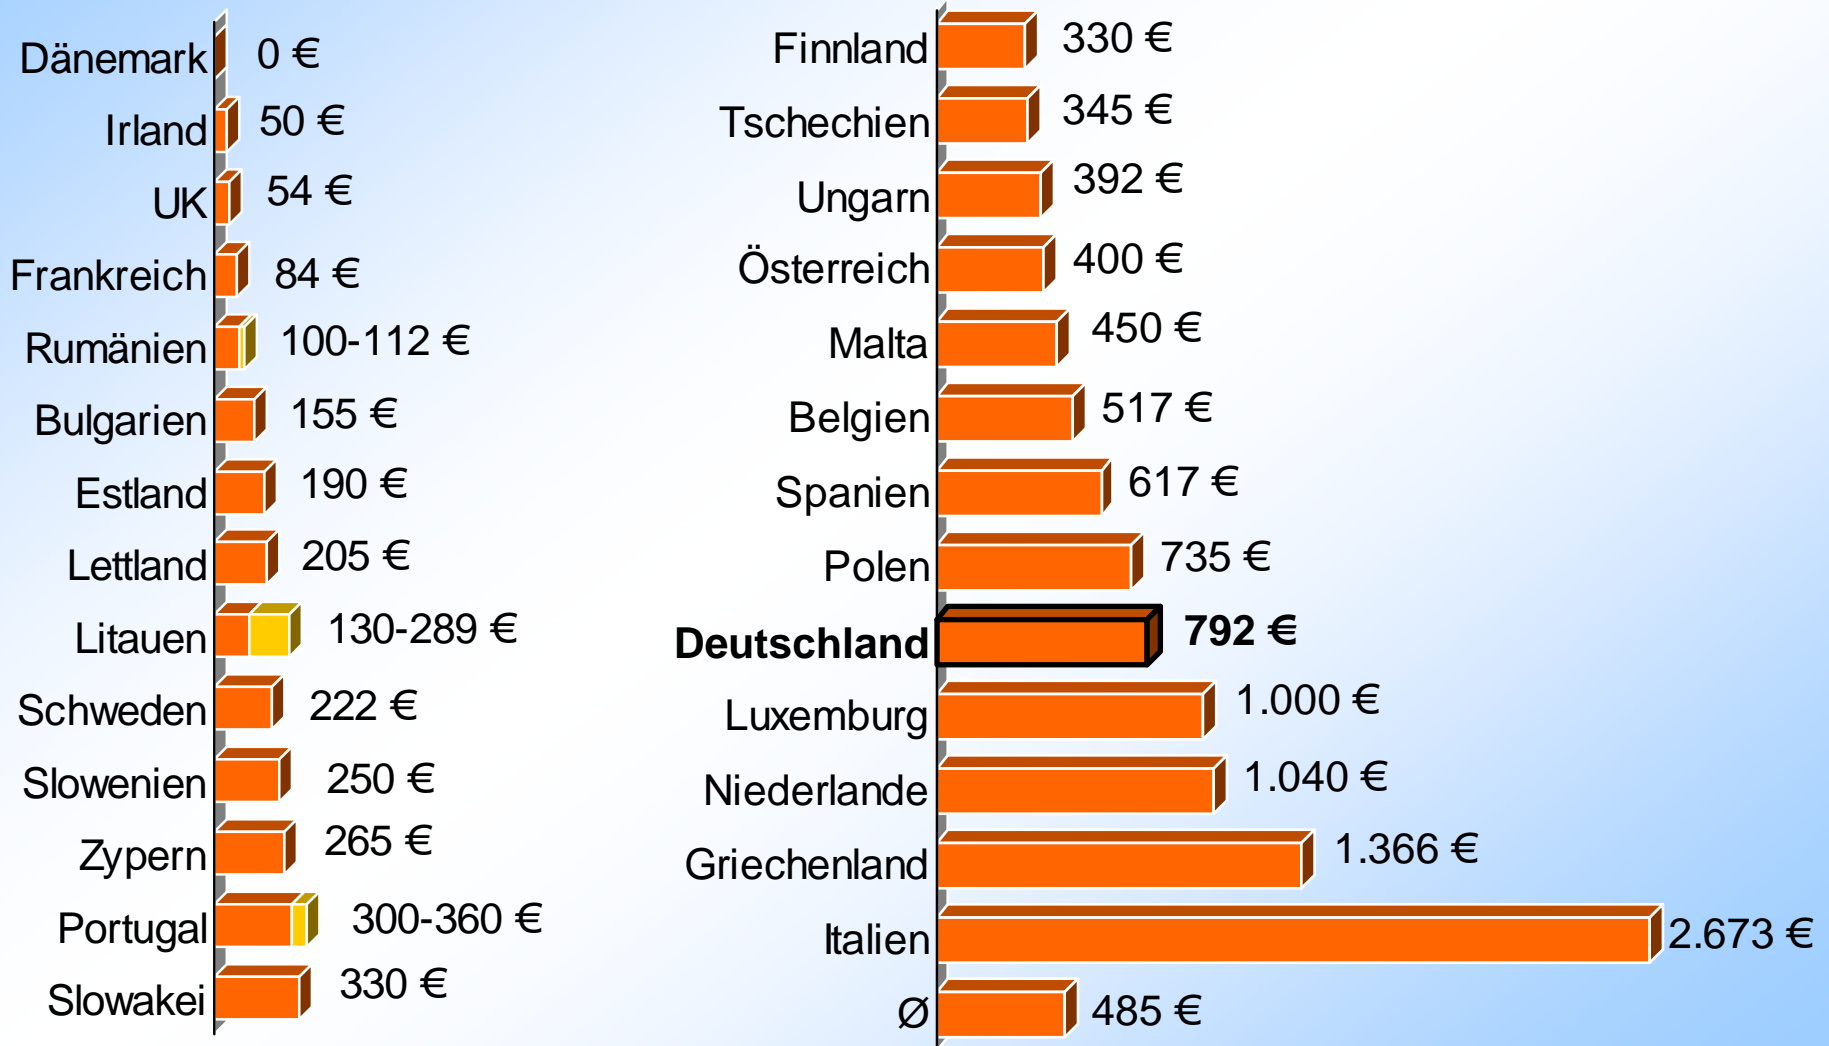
Dänemark 0 €
Irland 50 €
UK 54 €
Frankreich 84 €
Rumänien 100-112 €
Bulgarien 155 €
Estland 190 €
Lettland 205 €
Litauen 130-289 €
Schweden 222 €
Slowenien 250 €
Zypern 265 €
Portugal 300-360 €
Slowakei 330 €

Finnland 330 €
Tschechien 345 €
Ungarn 392 €
Österreich 400 €
Malta 450 €
Belgien 517 €
Spanien 617 €
Polen 735 €
**Deutschland** **792 €**
Luxemburg 1.000 €
Niederlande 1.040 €
Griechenland 1.366 €
Italien 2.673 €
Ø 485 €